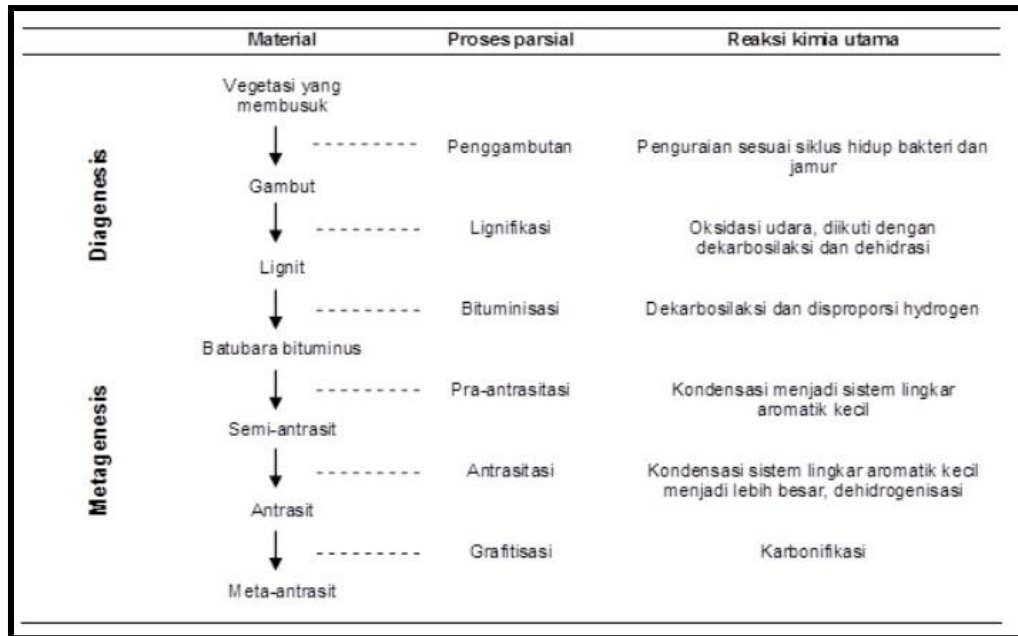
| | Material | Proses parsial | Reaksi kimia utama |
|---|---|---|---|
| Diagenesis | Vegetasi yang membusuk | | |
| | | Penggambutan | Penguraian sesuai siklus hidup bakteri dan jamur |
| | Gambut | | |
| | | Lignifikasi | Oksidasi udara, diikuti dengan dekarbosilaksi dan dehidrasi |
| | Lignit | | |
| | | Bituminisasi | Dekarbosilaksi dan disproporsi hydrogen |
| Metagenesis | Batubara bituminus | | |
| | | Pra-antrasitasi | Kondensasi menjadi sistem lingkar aromatik kecil |
| | Semi-antrasit | | |
| | | Antrasitasi | Kondensasi sistem lingkar aromatik kecil menjadi lebih besar, dehidrogenisasi |
| | Antrasit | | |
| | | Grafitisasi | Karbonifikasi |
| | Meta-antrasit | | |